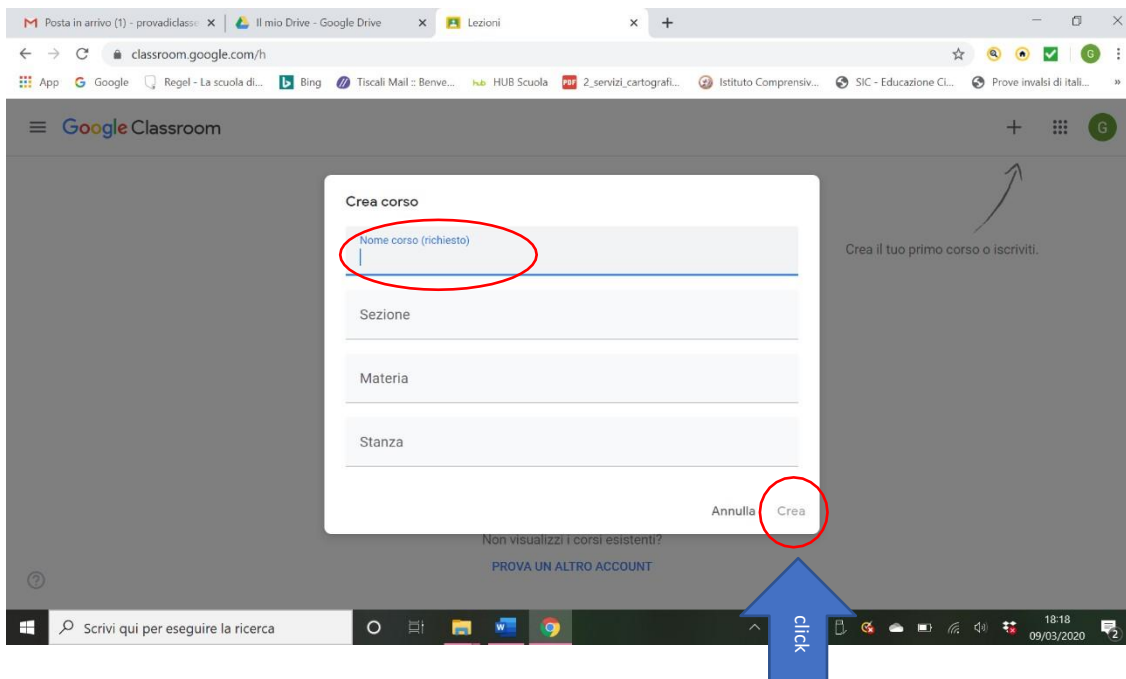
Posta in arrivo (1) - provadiclasse
Il mio Drive - Google Drive
Lezioni

classroom.google.com/h

App Google Regel - La scuola di... Bing Tiscali Mail :: Benve... HUB Scuola 2_servizi_cartografi... Istituto Comprensiv... SIC - Educazione Ci... Prove invalsi di itali...

Google Classroom

G

Crea il tuo primo corso o iscriviti.

Crea corso

Nome corso (richiesto)

Sezione

Materia

Stanza

Annulla Crea

Non visualizzi i corsi esistenti?

PROVA UN ALTRO ACCOUNT

click

Scrivi qui per eseguire la ricerca

18:18
09/03/2020